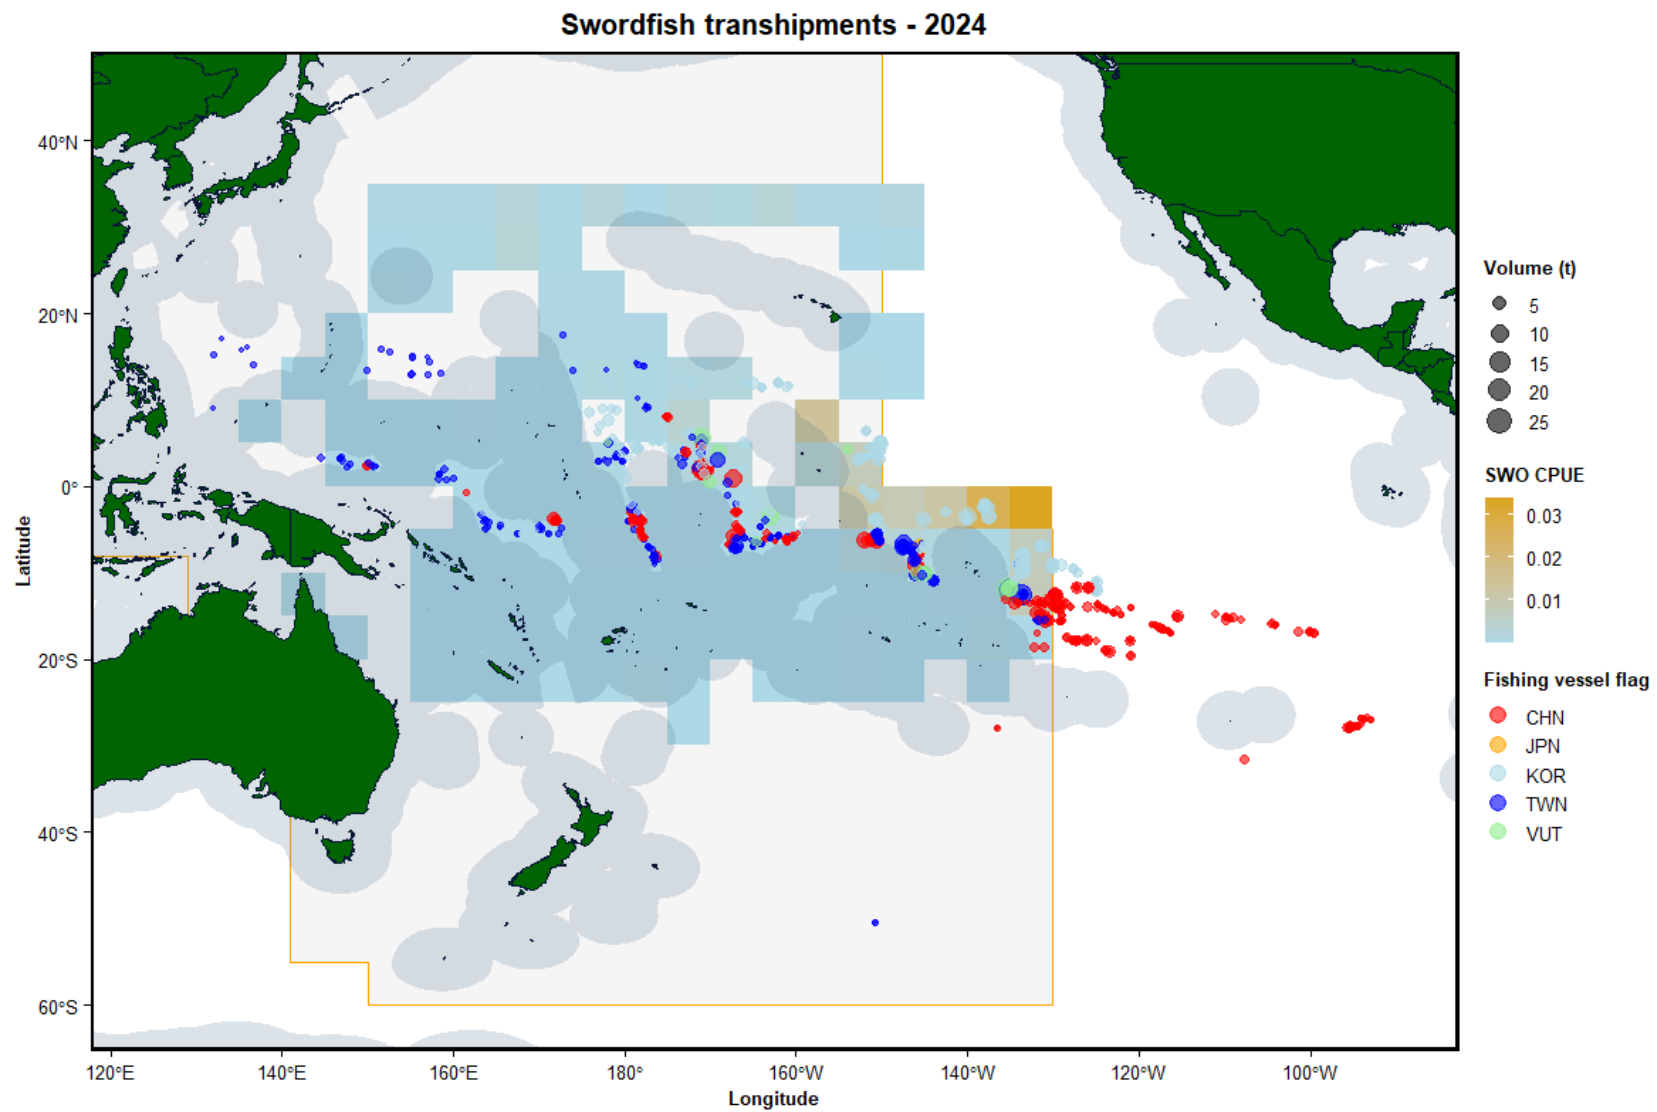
Swordfish transhipments - 2024

40°N
20°N
0°
20°S
40°S
60°S

Latitude

120°E 140°E 160°E 180° 160°W 140°W 120°W 100°W

Longitude

Volume (t)
5
10
15
20
25

SWO CPUE
0.03
0.02
0.01

Fishing vessel flag
CHN
JPN
KOR
TWN
VUT